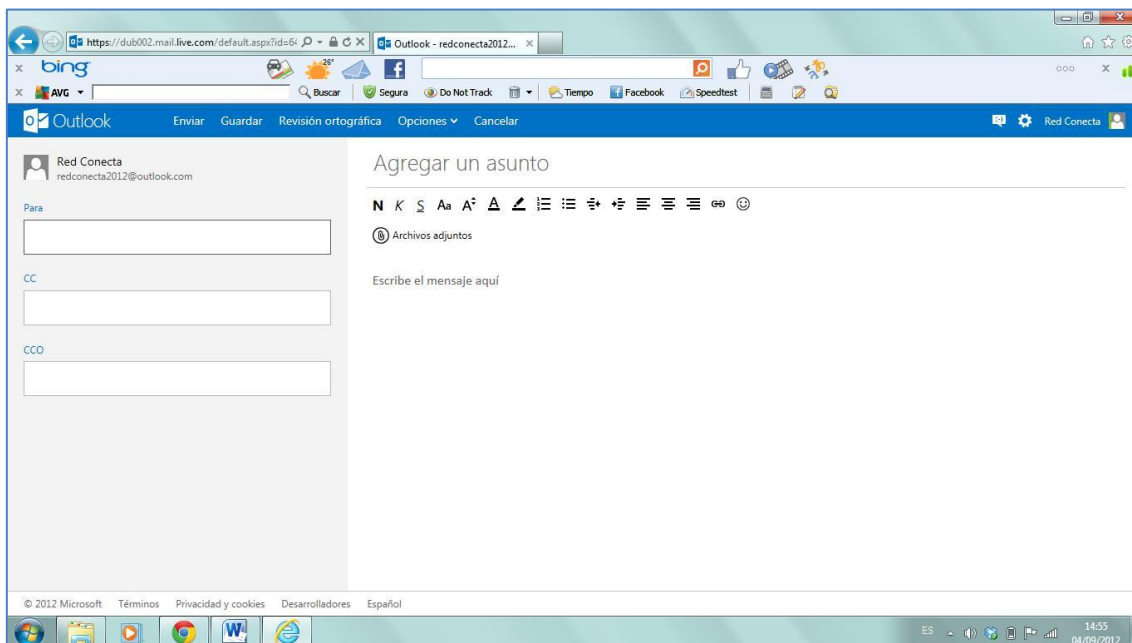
https://dub002.mail.live.com/default.aspx?id=64
Outlook - redconecta2012...
bing
26°
AVG
Buscar
Segura
Do Not Track
Tiempo
Facebook
Speedtest
Outlook
Enviar
Guardar
Revisión ortográfica
Opciones
Cancelar
Red Conecta
Red Conecta
redconecta2012@outlook.com
Para
CC
CCO
Agregar un asunto
N K S Aa
Archivos adjuntos
Escribe el mensaje aquí
© 2012 Microsoft
Términos
Privacidad y cookies
Desarrolladores
Español
ES
14:55
04/09/2012